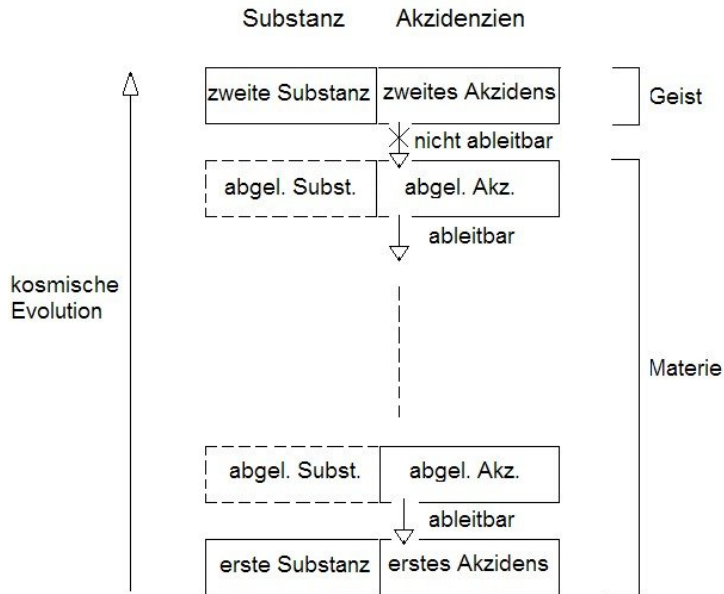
Substanz Akzidenzien

zweite Substanz | zweites Akzidens

Geist

nicht ableitbar

abgel. Subst. | abgel. Akz.

ableitbar

kosmische Evolution

Materie

abgel. Subst. | abgel. Akz.

ableitbar

erste Substanz | erstes Akzidens